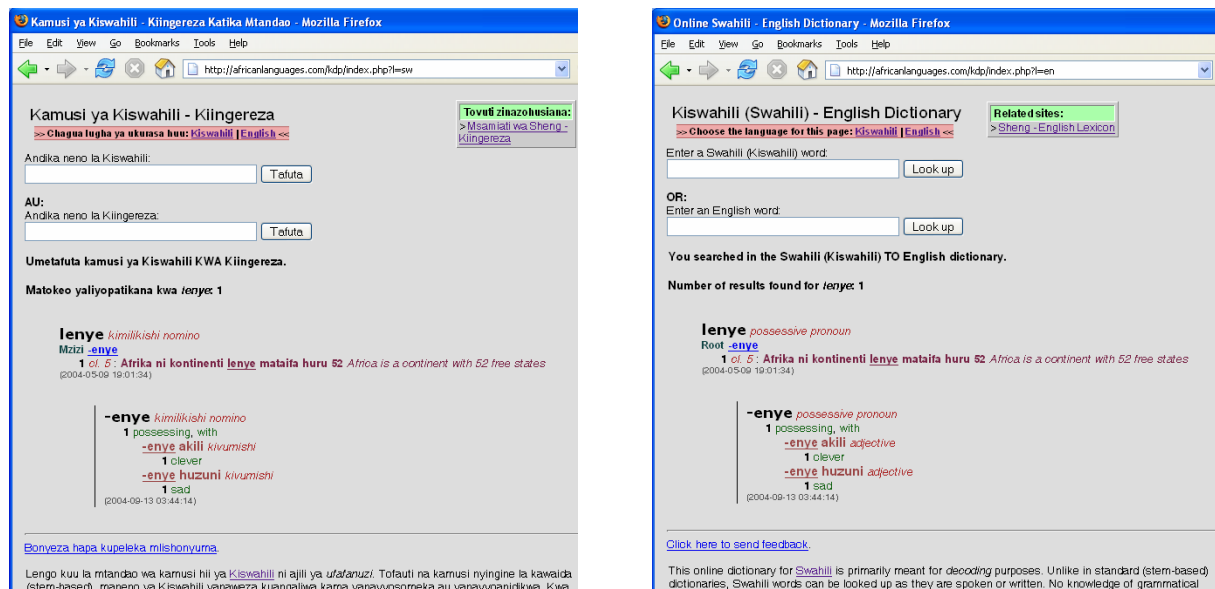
Kamusi ya Kiswahili - Kiingereza Katika Mtandao - Mozilla Firefox

File Edit View Go Bookmarks Tools Help

http://africanlanguages.com/kdp/index.php?l=sw

Kamusi ya Kiswahili - Kiingereza

>> Chagua lugha ya ukurasa huu: Kiswahili | English <<

Tovuti zinazohusiana:
> Msamiati wa Sheng - Kiingereza

Andika neno la Kiswahili:
Tafuta

AU:
Andika neno la Kiingereza:
Tafuta

Umetafuta kamusi ya Kiswahili KWA Kiingereza.

Matokeo yaliyopatikana kwa lenye: 1

lenye kimilikishi nomino
Mzizi -enye
1 cl. 5 : Afrika ni kontinenti lenye mataifa huru 52 Africa is a continent with 52 free states
(2004-05-09 19:01:34)

-enye kimilikishi nomino
1 possessing, with
-enye akili kivumishi
1 clever
-enye huzuni kivumishi
1 sad
(2004-09-13 03:44:14)

Bonyeza hapa kupeleka mlishonyuma.

Lengo kuu la mtandao wa kamusi hii ya Kiswahili ni ajili ya ufafanuzi. Tofauti na kamusi nyingine la kawaida (stem-based), maneno ya Kiswahili yanaweza kuangaliwa kama yanavyosomeka au yanavyoandikwa. Kwa

Online Swahili - English Dictionary - Mozilla Firefox

File Edit View Go Bookmarks Tools Help

http://africanlanguages.com/kdp/index.php?l=en

Kiswahili (Swahili) - English Dictionary

>> Choose the language for this page: Kiswahili | English <<

Related sites:
> Sheng - English Lexicon

Enter a Swahili (Kiswahili) word:
Look up

OR:
Enter an English word:
Look up

You searched in the Swahili (Kiswahili) TO English dictionary.

Number of results found for lenye: 1

lenye possessive pronoun
Root -enye
1 cl. 5 : Afrika ni kontinenti lenye mataifa huru 52 Africa is a continent with 52 free states
(2004-05-09 19:01:34)

-enye possessive pronoun
1 possessing, with
-enye akili adjective
1 clever
-enye huzuni adjective
1 sad
(2004-09-13 03:44:14)

Click here to send feedback.

This online dictionary for Swahili is primarily meant for decoding purposes. Unlike in standard (stem-based) dictionaries, Swahili words can be looked up as they are spoken or written. No knowledge of grammatical